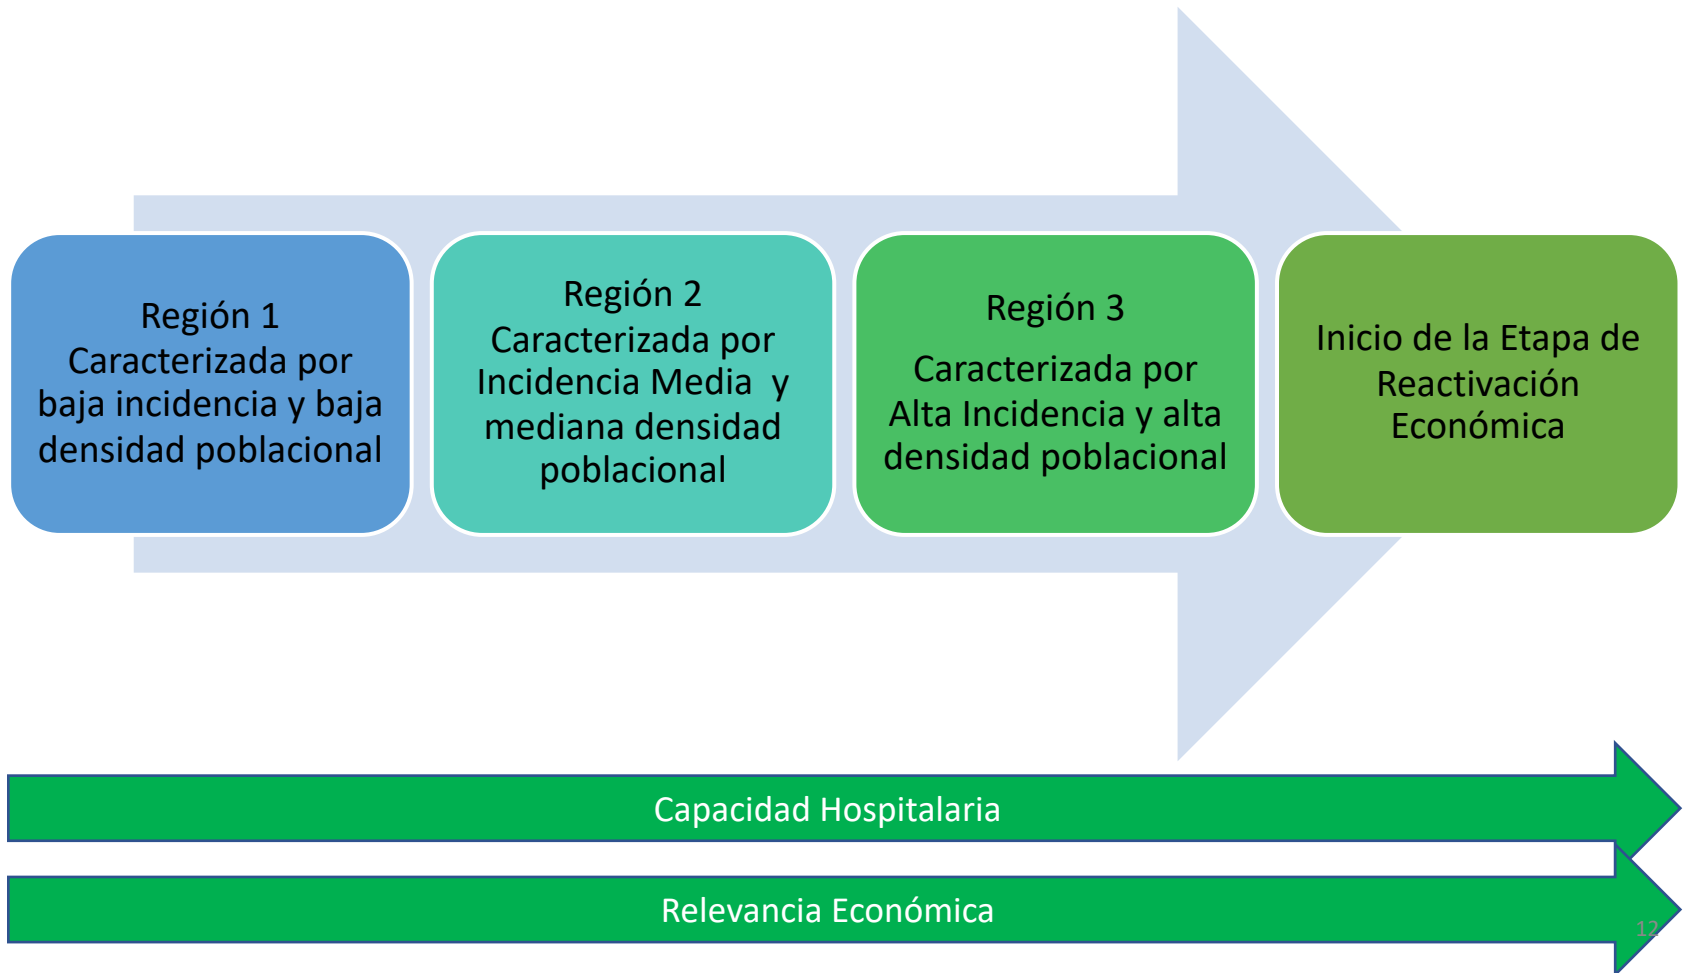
Región 1
Caracterizada por baja incidencia y baja densidad poblacional

Región 2
Caracterizada por Incidencia Media y mediana densidad poblacional

Región 3
Caracterizada por Alta Incidencia y alta densidad poblacional

Inicio de la Etapa de Reactivación Económica

Capacidad Hospitalaria

Relevancia Económica

12